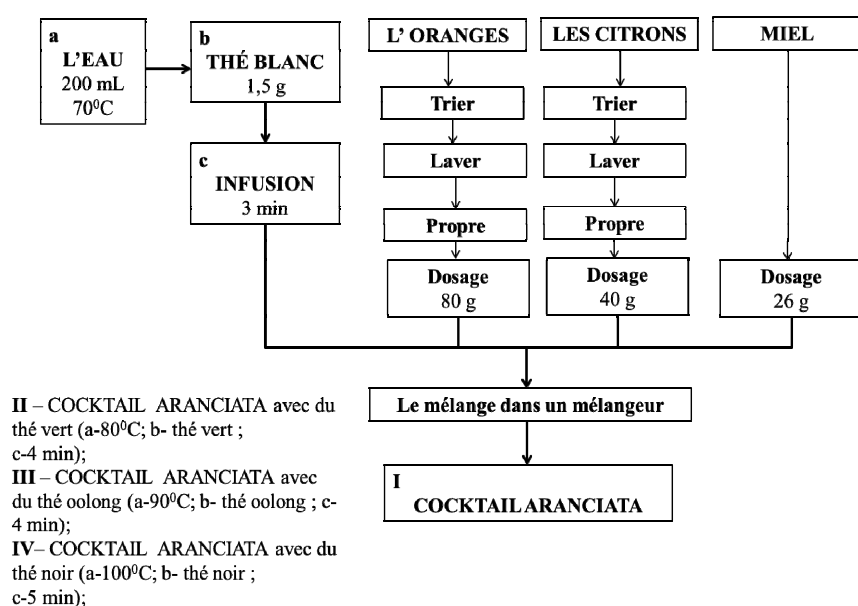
a
L'EAU
200 mL
$70^0$C

b
THÉ BLANC
1,5 g

c
INFUSION
3 min

L' ORANGES

Trier

Laver

Propre

Dosage
80 g

LES CITRONS

Trier

Laver

Propre

Dosage
40 g

MIEL

Dosage
26 g

Le mélange dans un mélangeur

I
COCKTAIL ARANCIATA

II – COCKTAIL ARANCIATA avec du thé vert (a-$80^0$C; b- thé vert ; c-4 min);
III – COCKTAIL ARANCIATA avec du thé oolong (a-$90^0$C; b- thé oolong ; c-4 min);
IV– COCKTAIL ARANCIATA avec du thé noir (a-$100^0$C; b- thé noir ; c-5 min);